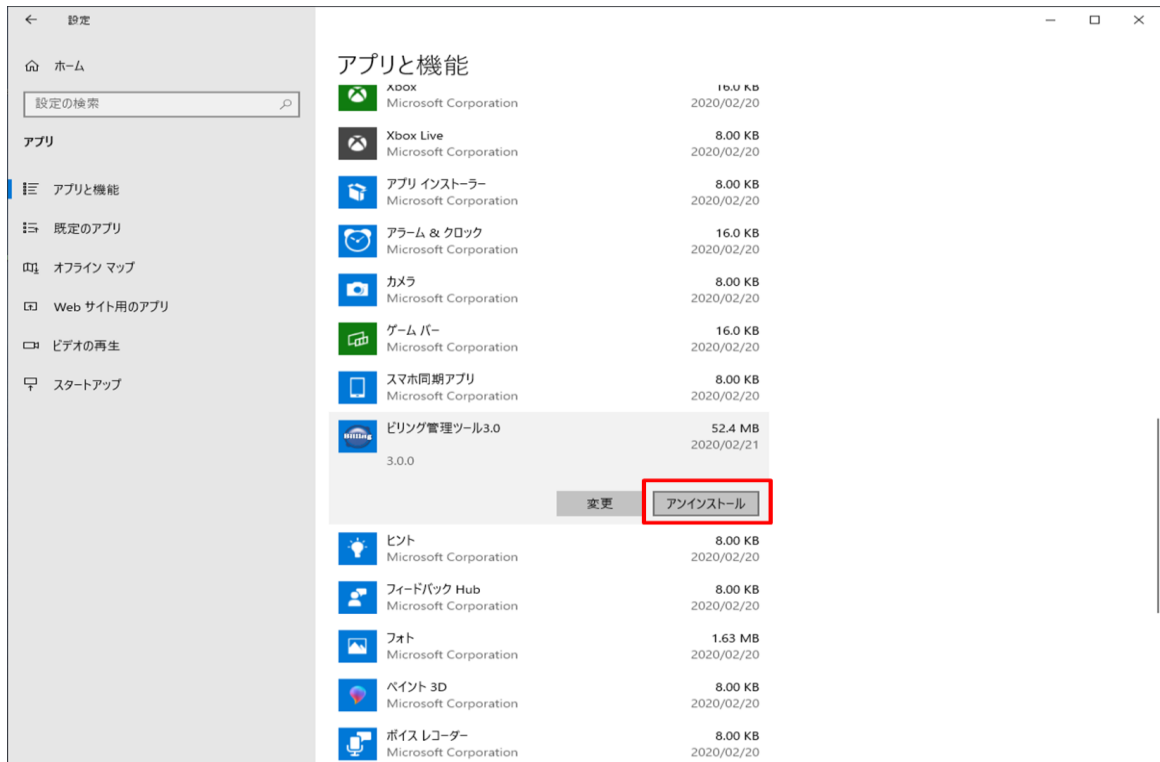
← 設定

ホーム

設定の検索

アプリ

アプリと機能

既定のアプリ

オフライン マップ

Web サイト用のアプリ

ビデオの再生

スタートアップ

アプリと機能

Xbox
Microsoft Corporation
16.0 KB
2020/02/20

Xbox Live
Microsoft Corporation
8.00 KB
2020/02/20

アプリ インストーラー
Microsoft Corporation
8.00 KB
2020/02/20

アラーム & クロック
Microsoft Corporation
16.0 KB
2020/02/20

カメラ
Microsoft Corporation
8.00 KB
2020/02/20

ゲーム バー
Microsoft Corporation
16.0 KB
2020/02/20

スマホ同期アプリ
Microsoft Corporation
8.00 KB
2020/02/20

ビリング管理ツール3.0
52.4 MB
2020/02/21
3.0.0

変更
アンインストール

ヒント
Microsoft Corporation
8.00 KB
2020/02/20

フィードバック Hub
Microsoft Corporation
8.00 KB
2020/02/20

フォト
Microsoft Corporation
1.63 MB
2020/02/20

ペイント 3D
Microsoft Corporation
8.00 KB
2020/02/20

ボイス レコーダー
Microsoft Corporation
8.00 KB
2020/02/20